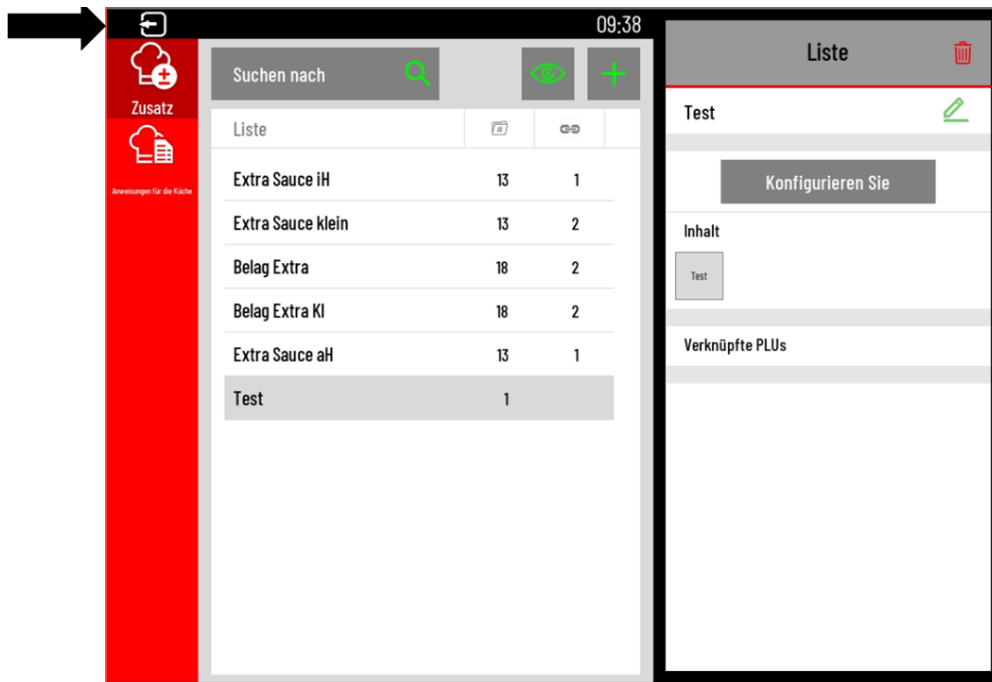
09:38

Zusatz

Anweisungen für die Küche

Suchen nach

| Liste | | |
|---|---|---|
| Extra Sauce iH | 13 | 1 |
| Extra Sauce klein | 13 | 2 |
| Belag Extra | 18 | 2 |
| Belag Extra Kl | 18 | 2 |
| Extra Sauce aH | 13 | 1 |
| Test | 1 | |

Liste

Test

Konfigurieren Sie

Inhalt

Test

Verknüpfte PLUs